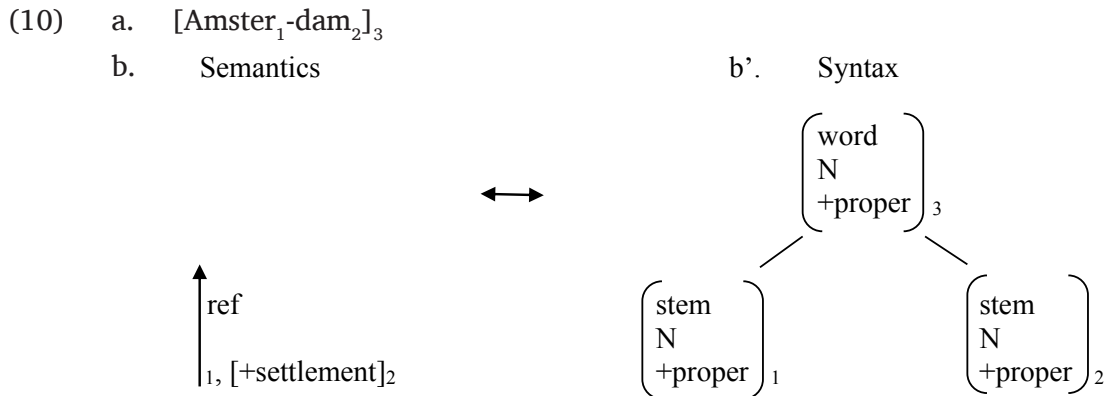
(10) a. $[\text{Amster}_1\text{-dam}_2]_3$

b. Semantics

ref

$_1$, $[\text{+settlement}]_2$

b'. Syntax

$\begin{pmatrix} \text{word} \\ \text{N} \\ \text{+proper} \end{pmatrix}_3$

$\begin{pmatrix} \text{stem} \\ \text{N} \\ \text{+proper} \end{pmatrix}_1$

$\begin{pmatrix} \text{stem} \\ \text{N} \\ \text{+proper} \end{pmatrix}_2$